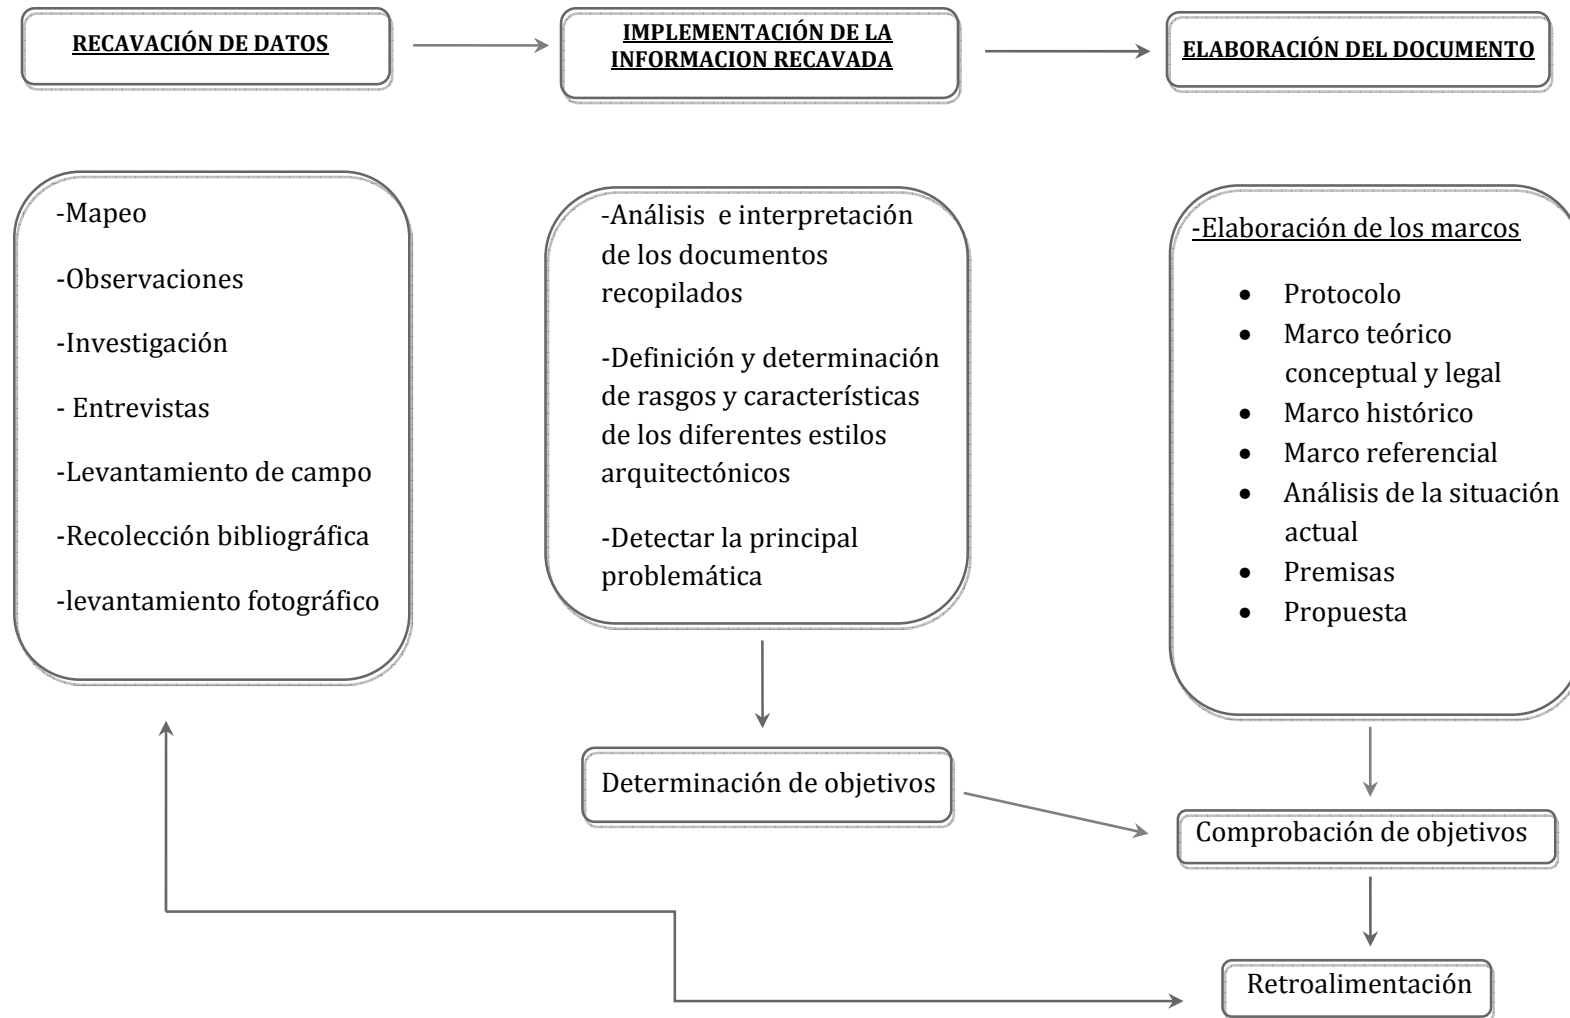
RECAVACIÓN DE DATOS

IMPLEMENTACIÓN DE LA INFORMACION RECAVADA

ELABORACIÓN DEL DOCUMENTO

-Mapeo

-Observaciones

-Investigación

- Entrevistas

-Levantamiento de campo

-Recolección bibliográfica

-levantamiento fotográfico

-Análisis e interpretación de los documentos recopilados

-Definición y determinación de rasgos y características de los diferentes estilos arquitectónicos

-Detectar la principal problemática

-Elaboración de los marcos

- Protocolo
- Marco teórico conceptual y legal
- Marco histórico
- Marco referencial
- Análisis de la situación actual
- Premisas
- Propuesta

Determinación de objetivos

Comprobación de objetivos

Retroalimentación